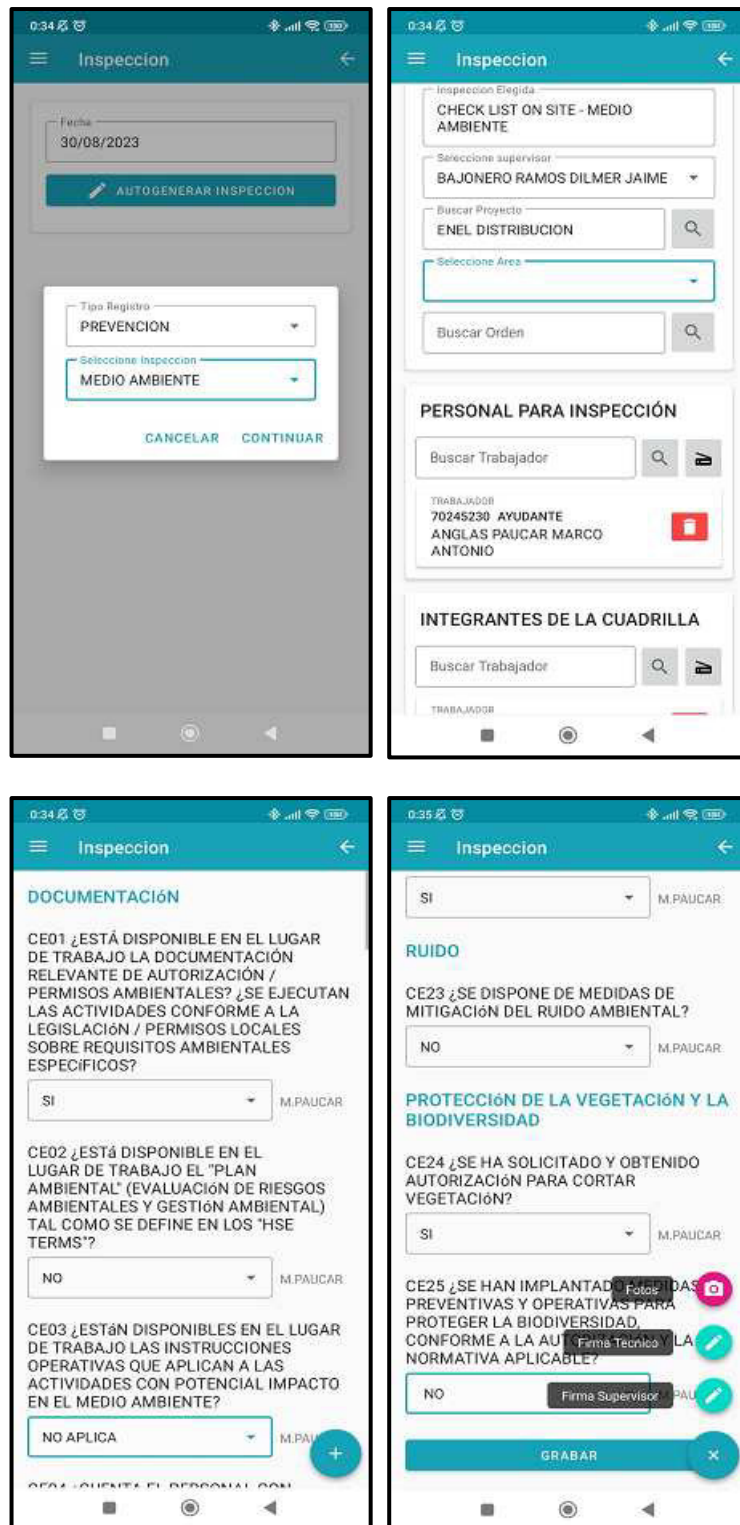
0:34

Inspeccion

Fecha
30/08/2023

AUTOGENERAR INSPECCION

Tipo Registro
PREVENCION

Seleccione Inspeccion
MEDIO AMBIENTE

CANCELAR CONTINUAR

0:34

Inspeccion

Inspeccion Elegida
CHECK LIST ON SITE - MEDIO AMBIENTE

Seleccione supervisor
BAJONERO RAMOS DILMER JAIME

Buscar Proyecto
ENEL DISTRIBUCION

Seleccione Area

Buscar Orden

PERSONAL PARA INSPECCIÓN

Buscar Trabajador

TRABAJADOR
70245230 AYUDANTE
ANGLAS PAUCAR MARCO ANTONIO

INTEGRANTES DE LA CUADRILLA

Buscar Trabajador

TRABAJADOR

0:34

Inspeccion

DOCUMENTACIóN

CE01 ¿ESTÁ DISPONIBLE EN EL LUGAR DE TRABAJO LA DOCUMENTACIÓN RELEVANTE DE AUTORIZACIÓN / PERMISOS AMBIENTALES? ¿SE EJECUTAN LAS ACTIVIDADES CONFORME A LA LEGISLACIóN / PERMISOS LOCALES SOBRE REQUISITOS AMBIENTALES ESPECIFICOS?

SI M.PAUCAR

CE02 ¿ESTá DISPONIBLE EN EL LUGAR DE TRABAJO EL "PLAN AMBIENTAL" (EVALUACIóN DE RIESGOS AMBIENTALES Y GESTIóN AMBIENTAL) TAL COMO SE DEFINE EN LOS "HSE TERMS"?

NO M.PAUCAR

CE03 ¿ESTáN DISPONIBLES EN EL LUGAR DE TRABAJO LAS INSTRUCCIONES OPERATIVAS QUE APLICAN A LAS ACTIVIDADES CON POTENCIAL IMPACTO EN EL MEDIO AMBIENTE?

NO APLICA M.PA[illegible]

0:35

Inspeccion

SI M.PAUCAR

RUIDO

CE23 ¿SE DISPONE DE MEDIDAS DE MITIGACIóN DEL RUIDO AMBIENTAL?

NO M.PAUCAR

PROTECCIóN DE LA VEGETACIóN Y LA BIODIVERSIDAD

CE24 ¿SE HA SOLICITADO Y OBTENIDO AUTORIZACIóN PARA CORTAR VEGETACIóN?

SI M.PAUCAR

CE25 ¿SE HAN IMPLANTADO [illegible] PREVENTIVAS Y OPERATIVAS PARA PROTEGER LA BIODIVERSIDAD, CONFORME A LA AUTO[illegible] LA NORMATIVA APLICABLE?

Fotos
Firma Tecnico
Firma Supervisor

NO

GRABAR